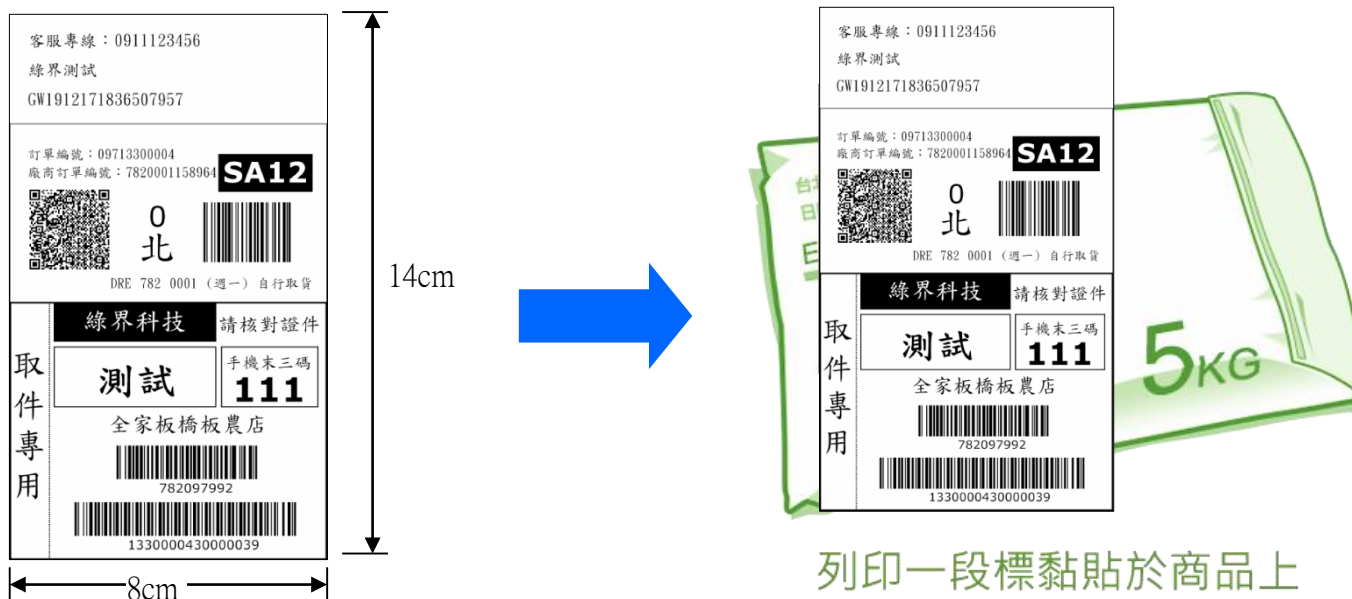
客服專線：0911123456
綠界測試
GW1912171836507957

訂單編號：09713300004
廠商訂單編號：7820001158964 SA12

0
北

DRE 782 0001 (週一) 自行取貨

取件專用

綠界科技 請核對證件

測試

手機末三碼
111

全家板橋板農店

782097992

1330000430000039

14cm

8cm

客服專線：0911123456
綠界測試
GW1912171836507957

訂單編號：09713300004
廠商訂單編號：7820001158964 SA12

0
北

DRE 782 0001 (週一) 自行取貨

取件專用

綠界科技 請核對證件

測試

手機末三碼
111

全家板橋板農店

782097992

1330000430000039

5KG

列印一段標黏貼於商品上